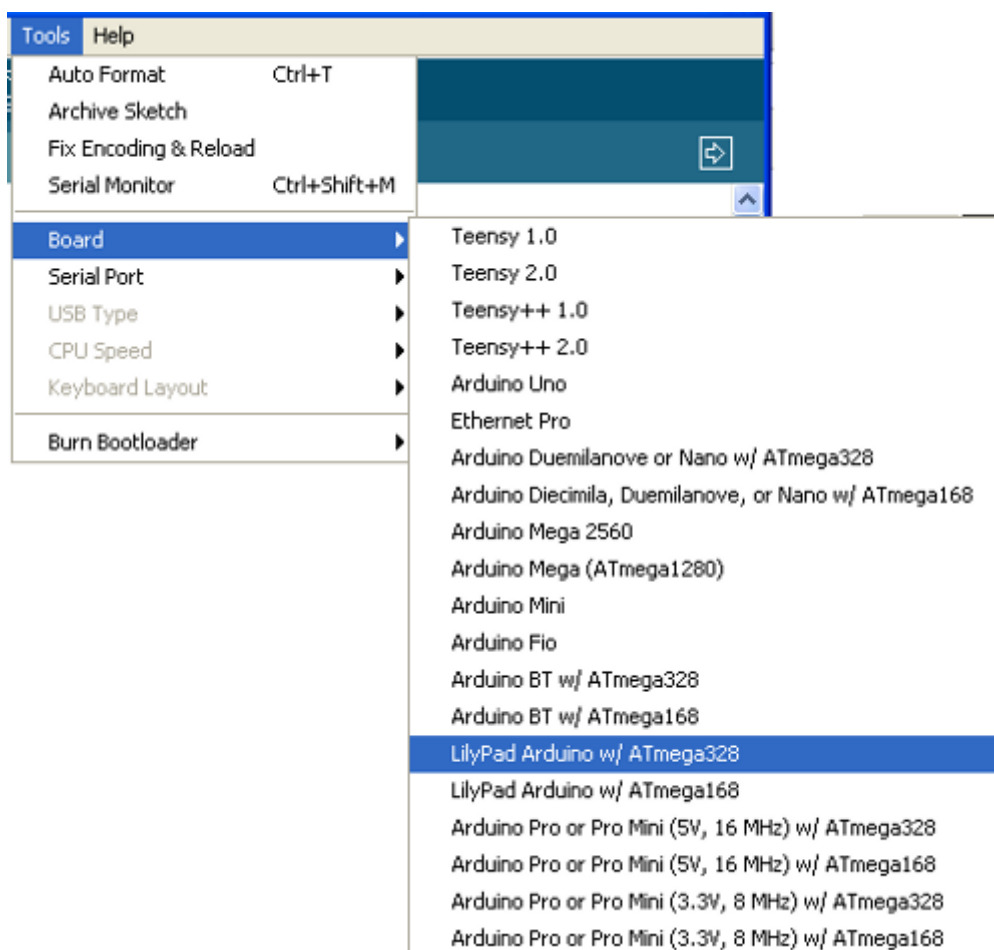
Tools Help

Auto Format Ctrl+T
Archive Sketch
Fix Encoding & Reload
Serial Monitor Ctrl+Shift+M

Board
Serial Port
USB Type
CPU Speed
Keyboard Layout

Burn Bootloader

Teensy 1.0
Teensy 2.0
Teensy++ 1.0
Teensy++ 2.0
Arduino Uno
Ethernet Pro
Arduino Duemilanove or Nano w/ ATmega328
Arduino Diecimila, Duemilanove, or Nano w/ ATmega168
Arduino Mega 2560
Arduino Mega (ATmega1280)
Arduino Mini
Arduino Fio
Arduino BT w/ ATmega328
Arduino BT w/ ATmega168
LilyPad Arduino w/ ATmega328
LilyPad Arduino w/ ATmega168
Arduino Pro or Pro Mini (5V, 16 MHz) w/ ATmega328
Arduino Pro or Pro Mini (5V, 16 MHz) w/ ATmega168
Arduino Pro or Pro Mini (3.3V, 8 MHz) w/ ATmega328
Arduino Pro or Pro Mini (3.3V, 8 MHz) w/ ATmega168